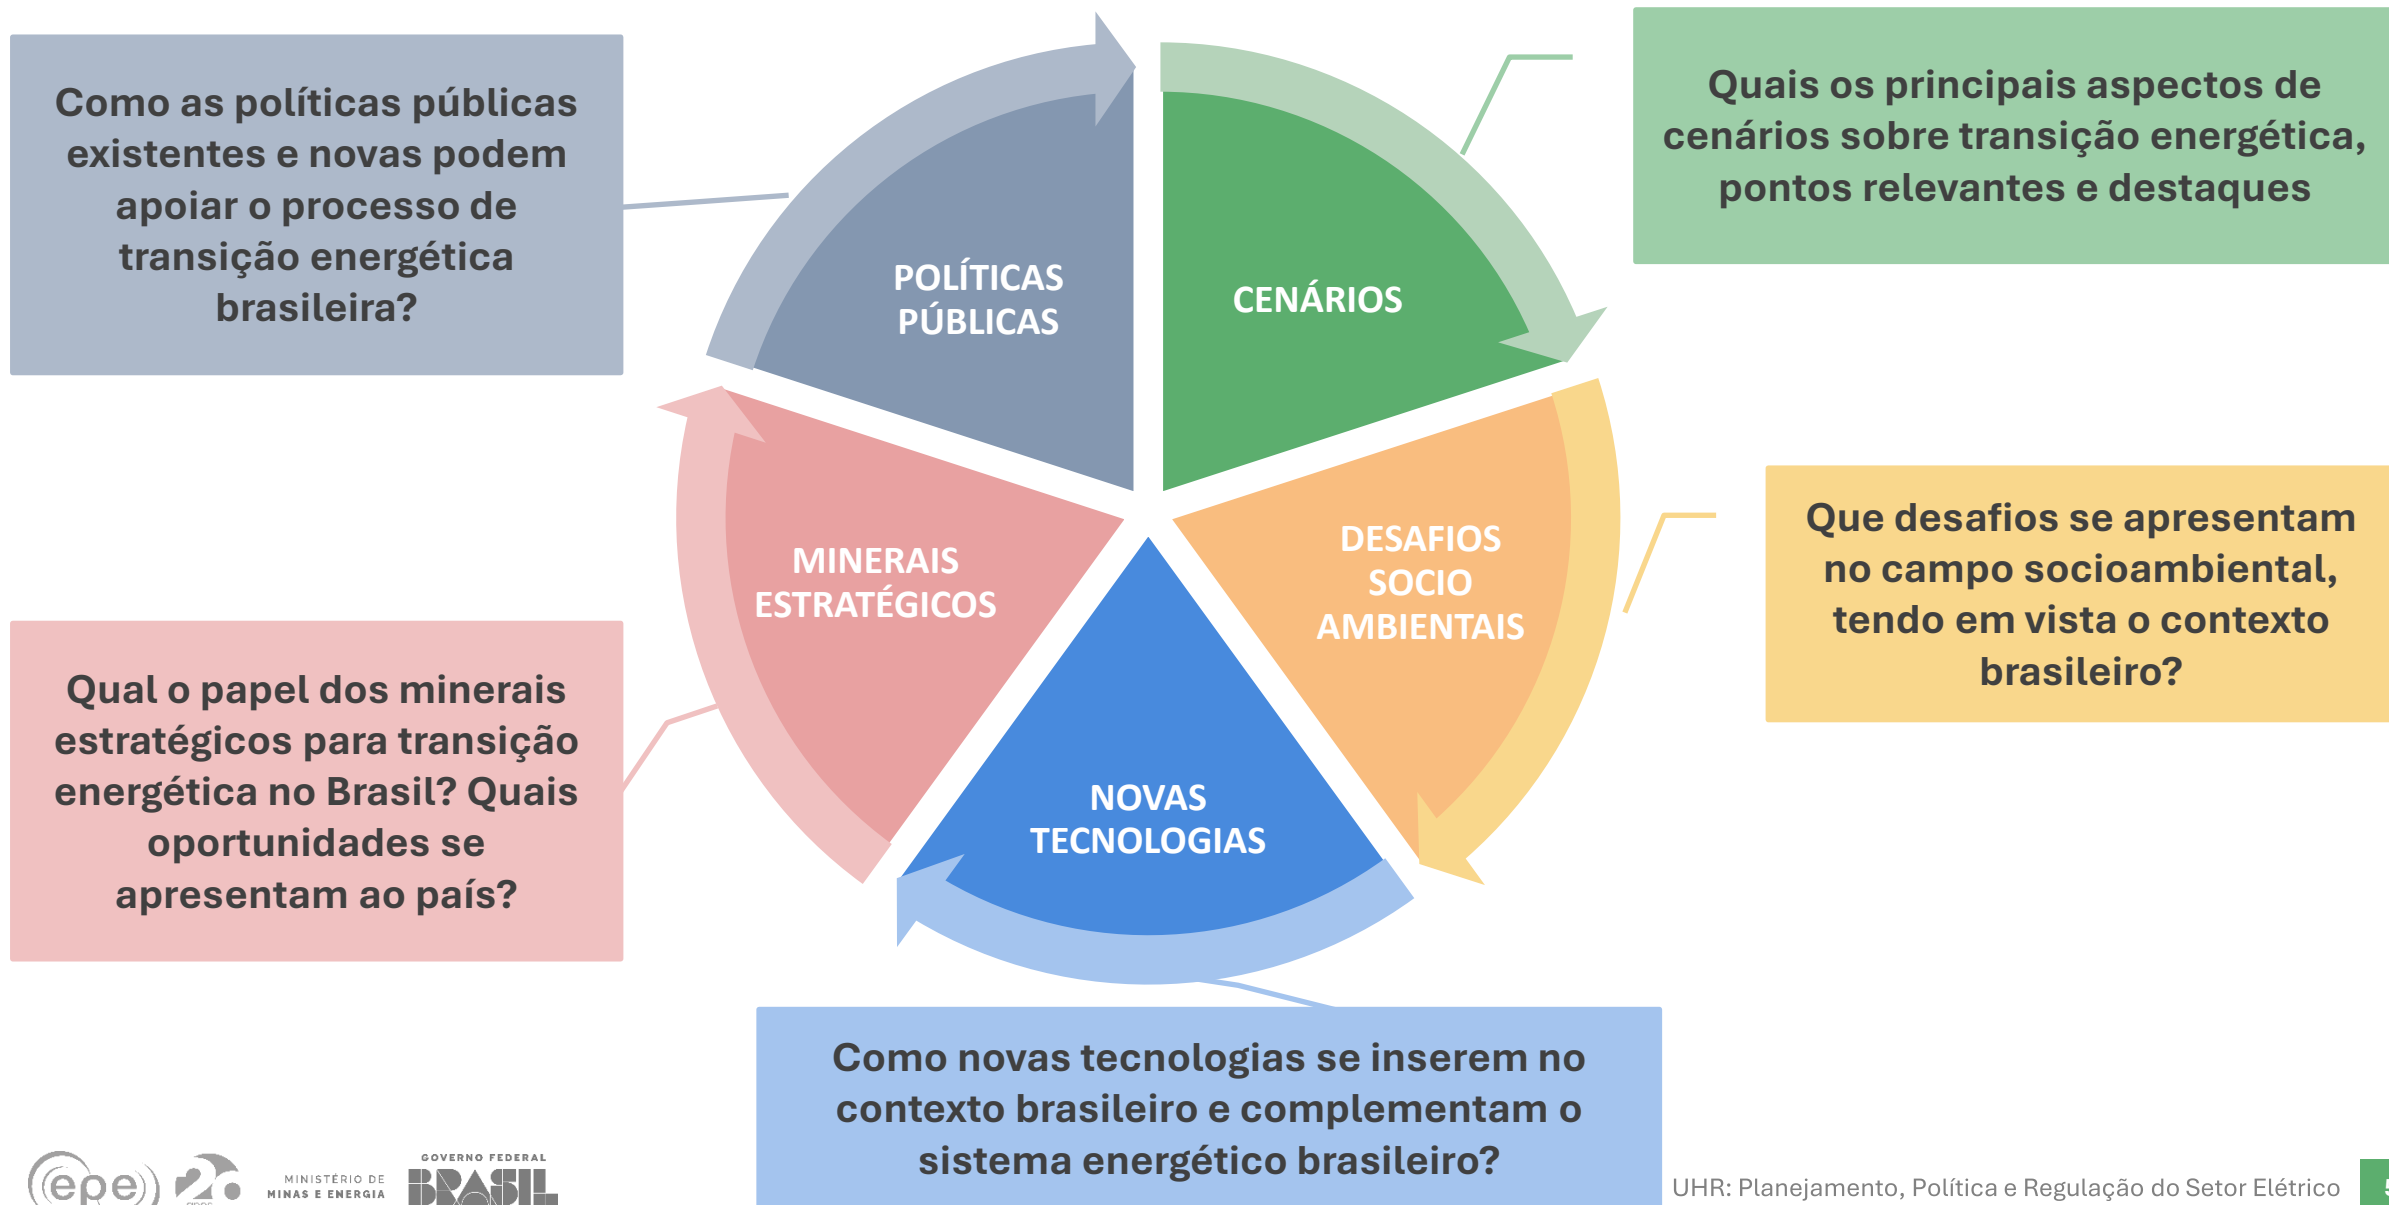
Como as políticas públicas existentes e novas podem apoiar o processo de transição energética brasileira?

POLÍTICAS PÚBLICAS

CENÁRIOS

Quais os principais aspectos de cenários sobre transição energética, pontos relevantes e destaques

MINERAIS ESTRATÉGICOS

DESAFIOS SOCIO AMBIENTAIS

Que desafios se apresentam no campo socioambiental, tendo em vista o contexto brasileiro?

Qual o papel dos minerais estratégicos para transição energética no Brasil? Quais oportunidades se apresentam ao país?

NOVAS TECNOLOGIAS

Como novas tecnologias se inserem no contexto brasileiro e complementam o sistema energético brasileiro?

epe 20 MINISTÉRIO DE MINAS E ENERGIA GOVERNO FEDERAL BRASIL

UHR: Planejamento, Política e Regulação do Setor Elétrico